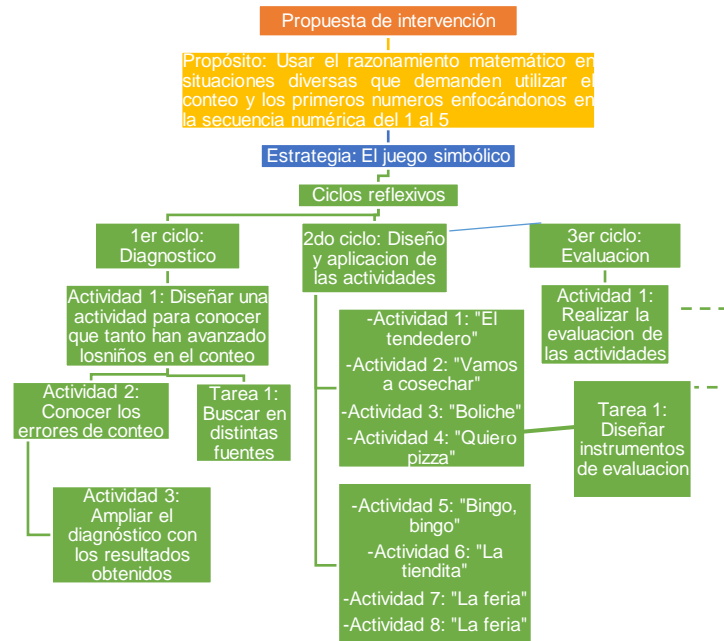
Propuesta de intervención

Propósito: Usar el razonamiento matemático en situaciones diversas que demanden utilizar el conteo y los primeros numeros enfocándonos en la secuencia numérica del 1 al 5

Estrategia: El juego simbólico

Ciclos reflexivos

1er ciclo: Diagnostico

2do ciclo: Diseño y aplicacion de las actividades

3er ciclo: Evaluacion

Actividad 1: Diseñar una actividad para conocer que tanto han avanzado losniños en el conteo

Actividad 2: Conocer los errores de conteo

Tarea 1: Buscar en distintas fuentes

Actividad 3: Ampliar el diagnóstico con los resultados obtenidos

-Actividad 1: "El tendedero"
-Actividad 2: "Vamos a cosechar"
-Actividad 3: "Boliche"
-Actividad 4: "Quiero pizza"

-Actividad 5: "Bingo, bingo"
-Actividad 6: "La tiendita"
-Actividad 7: "La feria"
-Actividad 8: "La feria"

Actividad 1: Realizar la evaluacion de las actividades

Tarea 1: Diseñar instrumentos de evaluacion